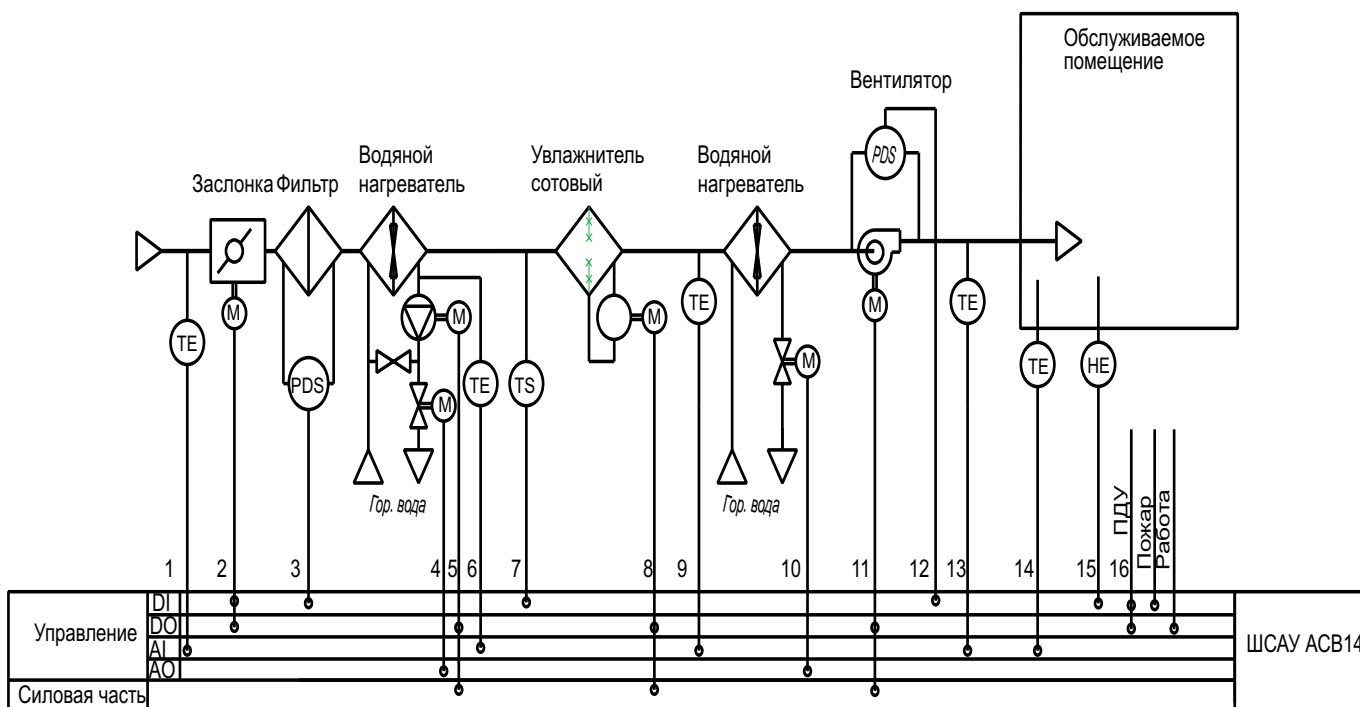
Обслуживаемое помещение

Вентилятор

PDS

Водяной нагреватель

Увлажнитель сотовый

Водяной нагреватель

Заслонка Фильтр

TE

M

PDS

M

M

TE

TS

M

TE

M

M

TE

TE

HE

Гор. вода

Гор. вода

ПДУ

Пожар

Работа

1 2 3 4 5 6 7 8 9 10 11 12 13 14 15 16

DI

DO

AI

AO

Управление

Силовая часть

ШСАУ АСВ14